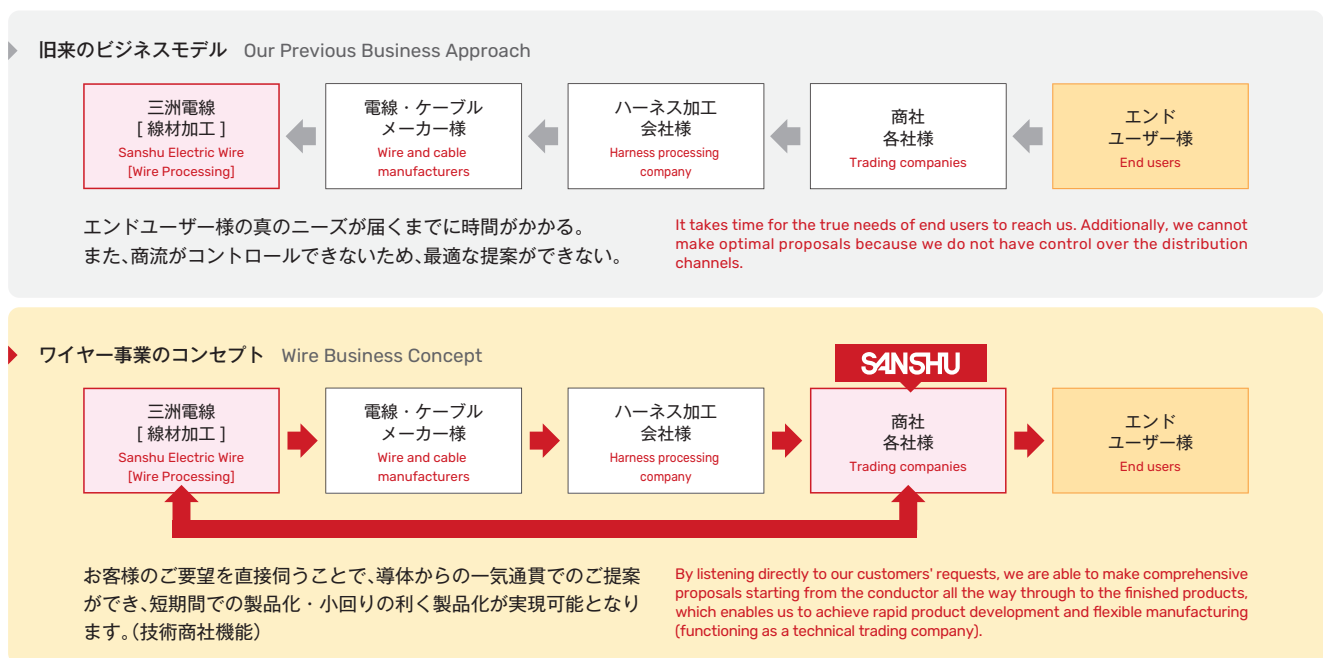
旧来のビジネスモデル Our Previous Business Approach

三洲電線
[ 線材加工 ]
Sanshu Electric Wire
[Wire Processing]

電線・ケーブル
メーカー様
Wire and cable
manufacturers

ハーネス加工
会社様
Harness processing
company

商社
各社様
Trading companies

エンド
ユーザー様
End users

エンドユーザー様の真のニーズが届くまでに時間がかかる。
また、商流がコントロールできないため、最適な提案ができない。

It takes time for the true needs of end users to reach us. Additionally, we cannot make optimal proposals because we do not have control over the distribution channels.

ワイヤー事業のコンセプト Wire Business Concept

SANSHU

三洲電線
[ 線材加工 ]
Sanshu Electric Wire
[Wire Processing]

電線・ケーブル
メーカー様
Wire and cable
manufacturers

ハーネス加工
会社様
Harness processing
company

商社
各社様
Trading companies

エンド
ユーザー様
End users

お客様のご要望を直接伺うことで、導体からの一気通貫でのご提案ができ、短期間での製品化・小回りの利く製品化が実現可能となります。(技術商社機能)

By listening directly to our customers' requests, we are able to make comprehensive proposals starting from the conductor all the way through to the finished products, which enables us to achieve rapid product development and flexible manufacturing (functioning as a technical trading company).